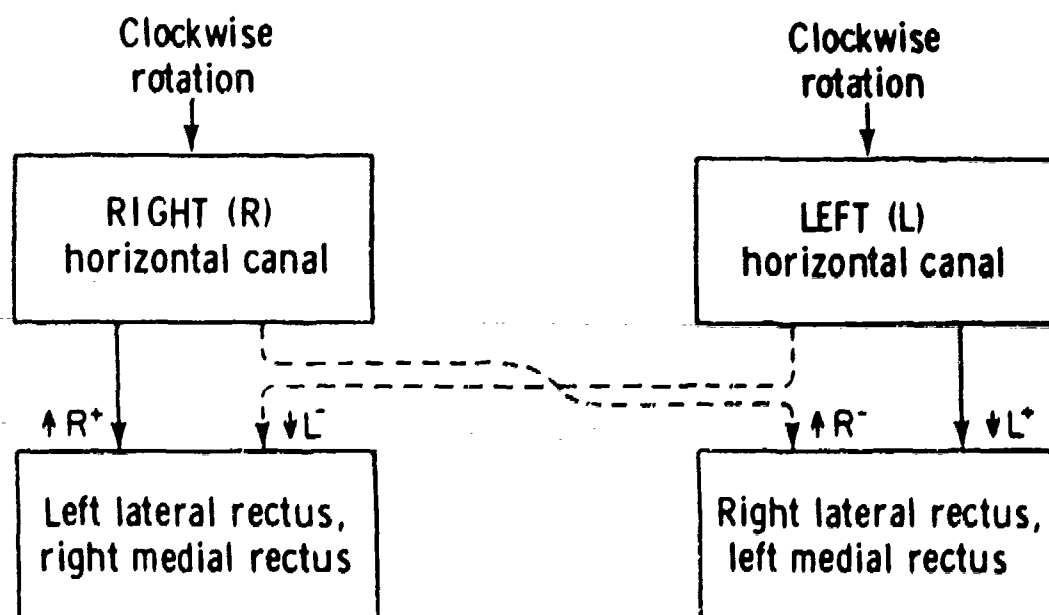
Clockwise rotation

RIGHT (R) horizontal canal

Clockwise rotation

LEFT (L) horizontal canal

↑$R^+$

↓$L^-$

↑$R^-$

↓$L^+$

Left lateral rectus, right medial rectus

Right lateral rectus, left medial rectus